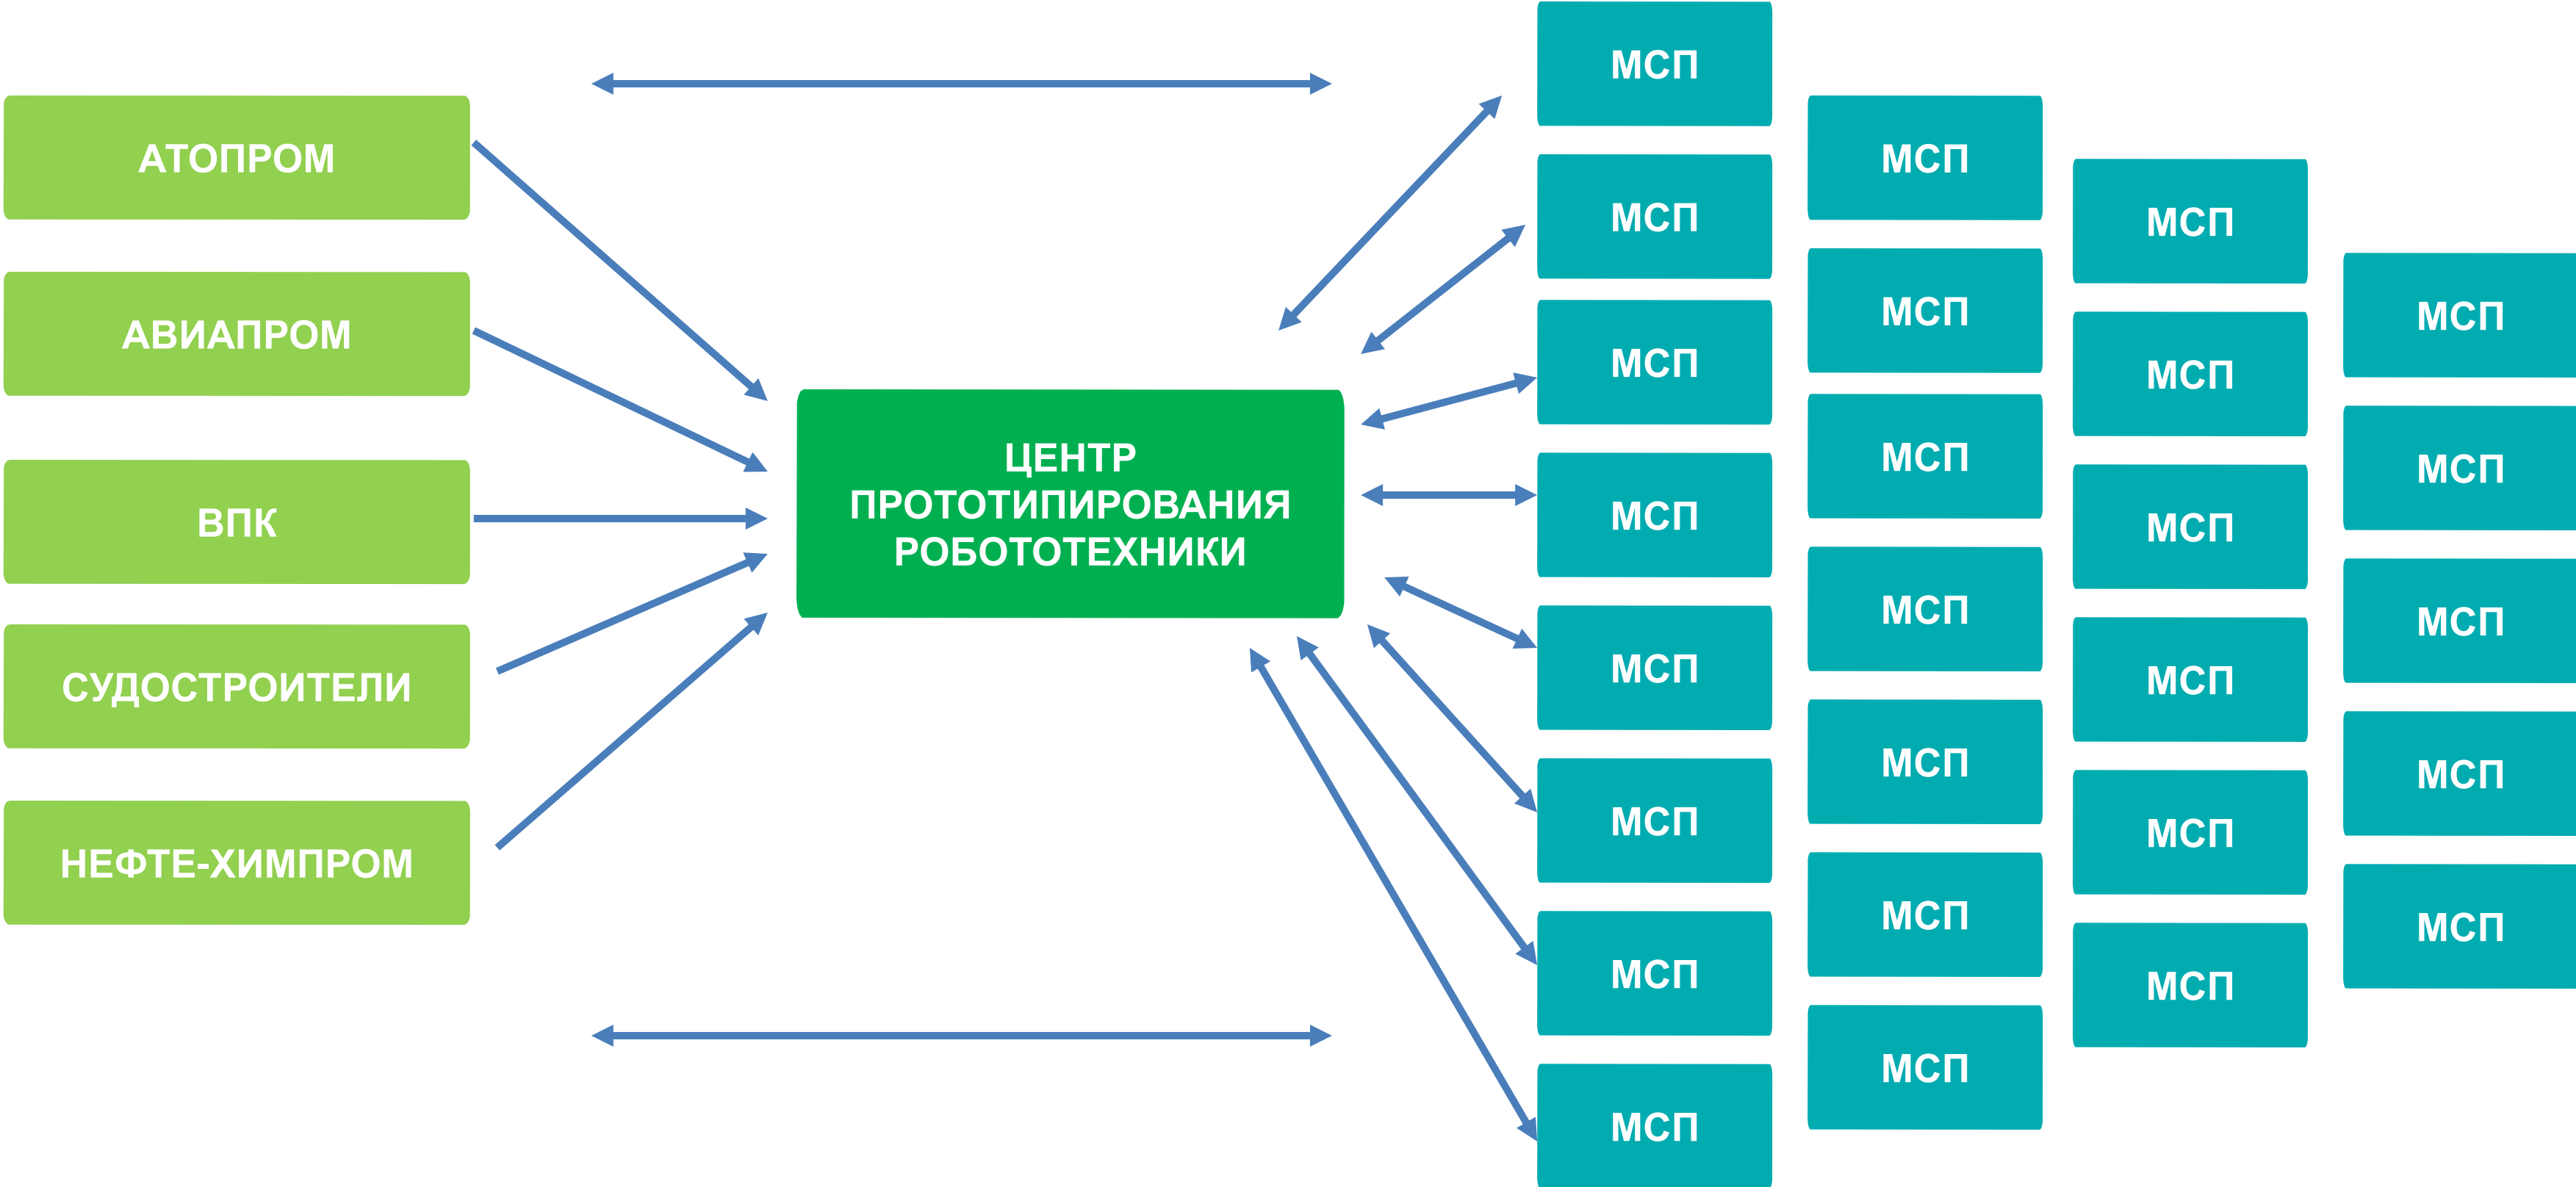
АТОПРОМ

АВИАПРОМ

ВПК

СУДОСТРОИТЕЛИ

НЕФТЕ-ХИМПРОМ

ЦЕНТР ПРОТОТИПИРОВАНИЯ РОБОТОТЕХНИКИ

МСП

МСП

МСП

МСП

МСП

МСП

МСП

МСП

МСП

МСП

МСП

МСП

МСП

МСП

МСП

МСП

МСП

МСП

МСП

МСП

МСП

МСП

МСП

МСП

МСП

МСП

МСП